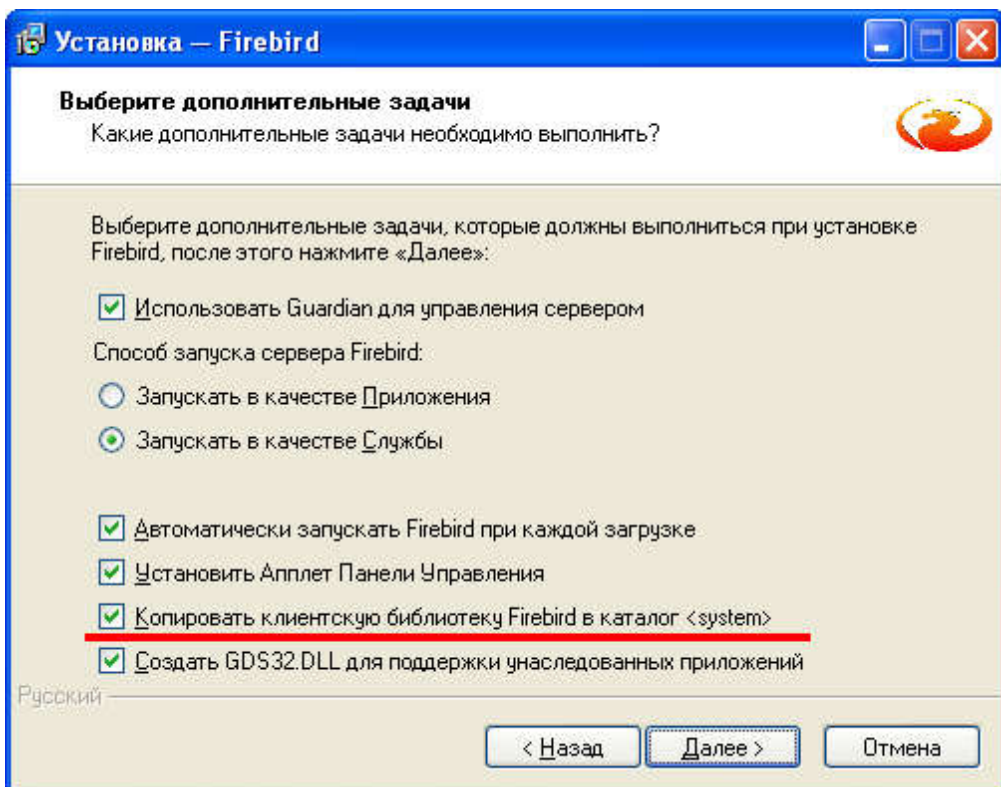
Установка — Firebird

Выберите дополнительные задачи
Какие дополнительные задачи необходимо выполнить?

Выберите дополнительные задачи, которые должны выполниться при установке Firebird, после этого нажмите «Далее»:

Использовать Guardian для управления сервером

Способ запуска сервера Firebird:

Запускать в качестве Приложения

Запускать в качестве Службы

Автоматически запускать Firebird при каждой загрузке

Установить Апплет Панели Управления

Копировать клиентскую библиотеку Firebird в каталог <system>

Создать GDS32.DLL для поддержки унаследованных приложений

Русский

< Назад

Далее >

Отмена